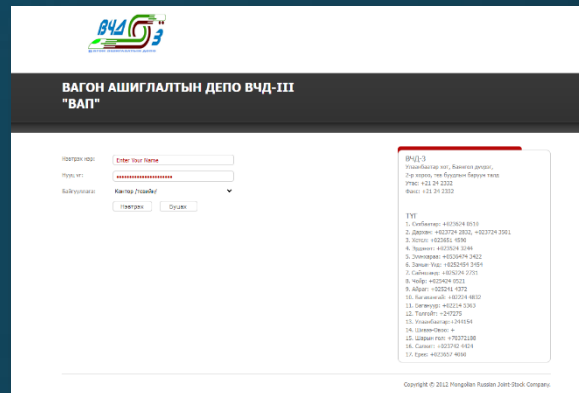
ВЧД-3

ВАГОН АШИГЛАЛТЫН ДЕПО ВЧД-III
"ВАП"

Нэвтрэх нэр: Enter Your Name
Нууц үг: ••••••••••••••••••••••••
Байгууллага: Контор /төвийн/
Нэвтрэх Дуусах

ВЧД-3
Улаанбаатар хот, Баянгол дүүрэг, 2-р хороо, төв буудлын баруун талд
Утас: +21 24 2332
Факс: +21 24 2332

ТҮГ
1. Сэлбэтгэр: +023824 8519
2. Дархан: +023724 2832, +023724 2581
3. Хэтэл: +023651 4590
4. Эрдэнэт: +023524 3244
5. Элихарваа: +0526474 2422
6. Замын-Үүд: +0252454 2454
7. Сайншанд: +025224 2731
8. Чойр: +025424 0521
9. Айраг: +025241 4372
10. Багахангай: +02224 4632
11. Сэлэнгэ: +02214 3363
12. Толгойт: +247275
13. Улаанбаатар: +244554
14. Шивээ-Овоо: +
15. Шарын гол: +76373188
16. Салхит: +023742 4424
17. Ерөө: +023657 4690

Copyright © 2012 Mongolian Russian Joint-Stock Company.